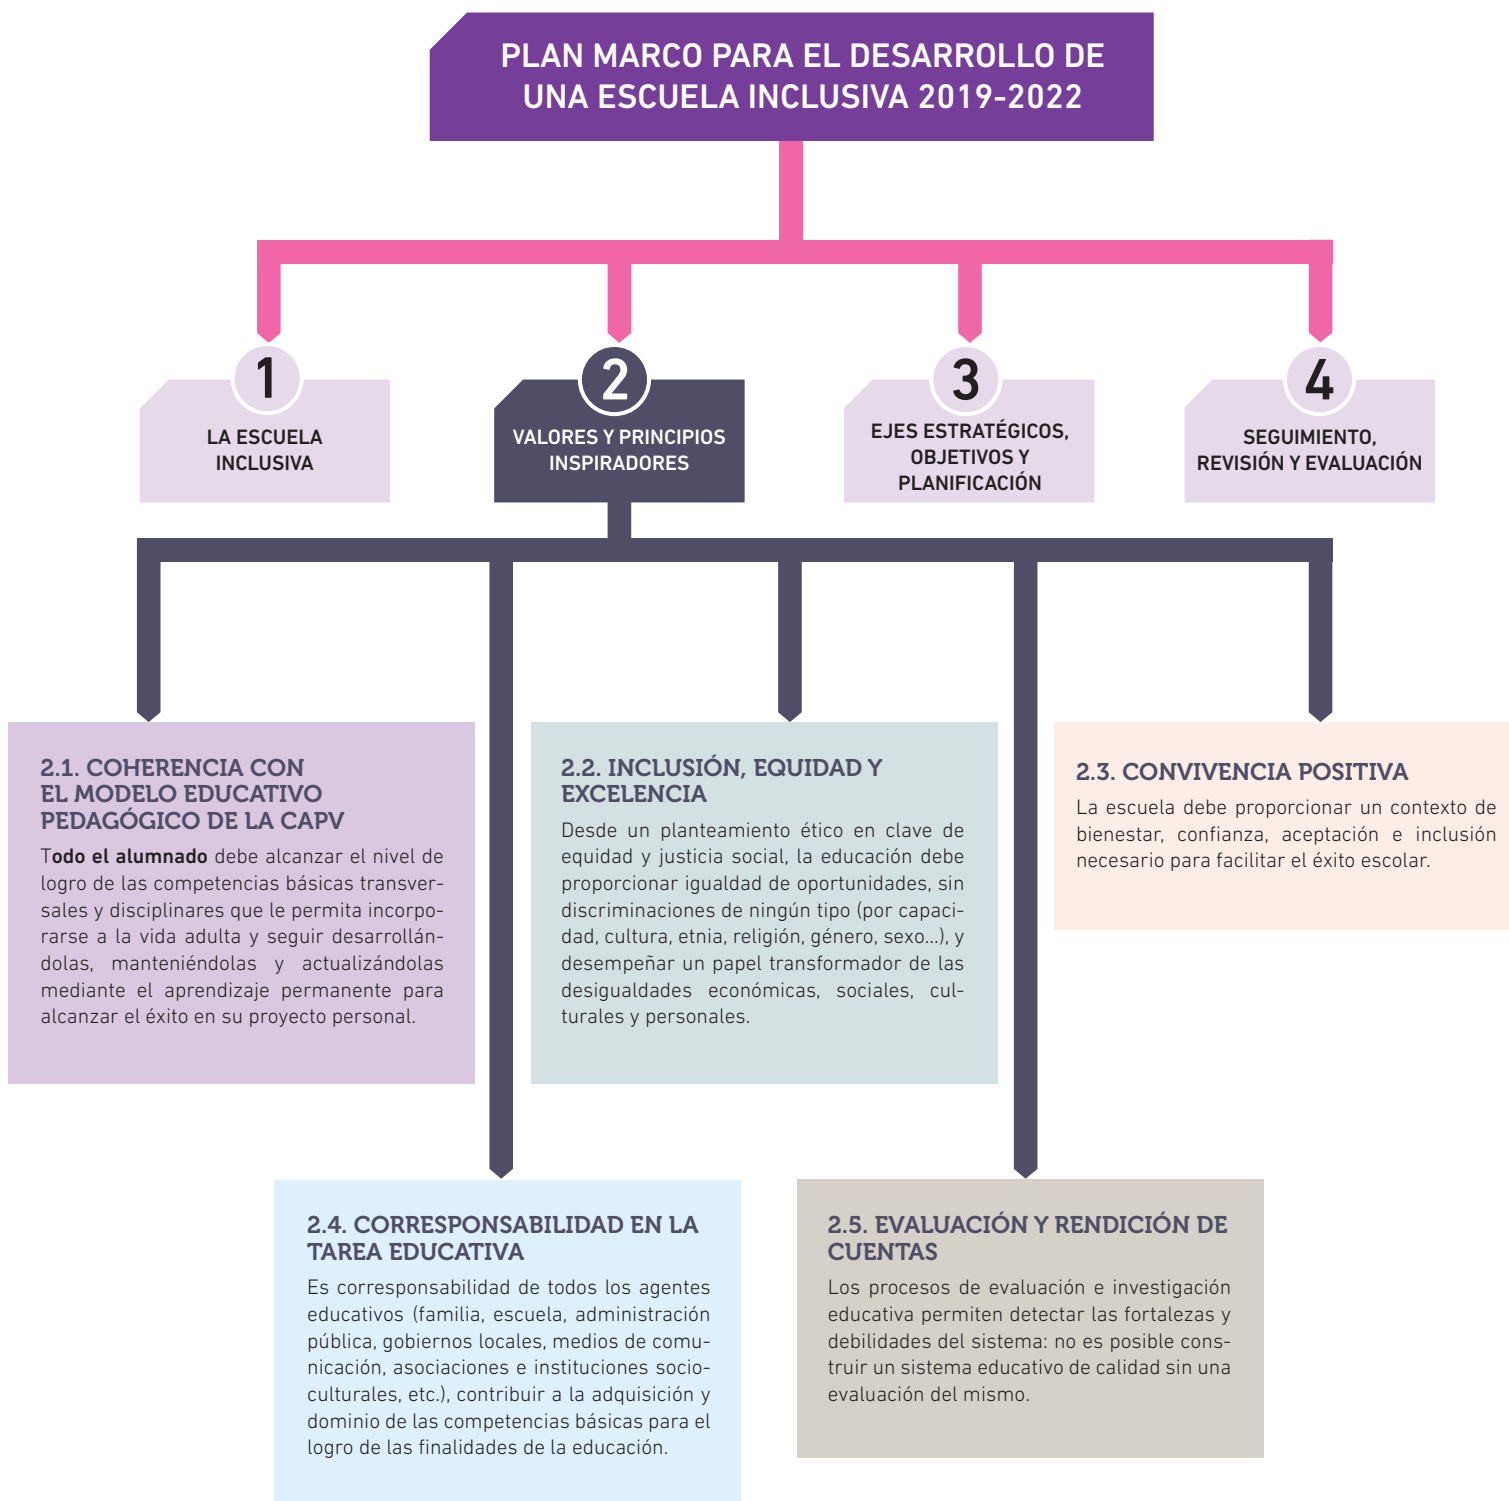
PLAN MARCO PARA EL DESARROLLO DE UNA ESCUELA INCLUSIVA 2019-2022

1
LA ESCUELA INCLUSIVA

2
VALORES Y PRINCIPIOS INSPIRADORES

3
EJES ESTRATÉGICOS, OBJETIVOS Y PLANIFICACIÓN

4
SEGUIMIENTO, REVISIÓN Y EVALUACIÓN

2.1. COHERENCIA CON EL MODELO EDUCATIVO PEDAGÓGICO DE LA CAPV
Todo el alumnado debe alcanzar el nivel de logro de las competencias básicas transversales y disciplinares que le permita incorporarse a la vida adulta y seguir desarrollándolas, manteniéndolas y actualizándolas mediante el aprendizaje permanente para alcanzar el éxito en su proyecto personal.

2.2. INCLUSIÓN, EQUIDAD Y EXCELENCIA
Desde un planteamiento ético en clave de equidad y justicia social, la educación debe proporcionar igualdad de oportunidades, sin discriminaciones de ningún tipo (por capacidad, cultura, etnia, religión, género, sexo...), y desempeñar un papel transformador de las desigualdades económicas, sociales, culturales y personales.

2.3. CONVIVENCIA POSITIVA
La escuela debe proporcionar un contexto de bienestar, confianza, aceptación e inclusión necesario para facilitar el éxito escolar.

2.4. CORRESPONSABILIDAD EN LA TAREA EDUCATIVA
Es corresponsabilidad de todos los agentes educativos (familia, escuela, administración pública, gobiernos locales, medios de comunicación, asociaciones e instituciones socioculturales, etc.), contribuir a la adquisición y dominio de las competencias básicas para el logro de las finalidades de la educación.

2.5. EVALUACIÓN Y RENDICIÓN DE CUENTAS
Los procesos de evaluación e investigación educativa permiten detectar las fortalezas y debilidades del sistema: no es posible construir un sistema educativo de calidad sin una evaluación del mismo.